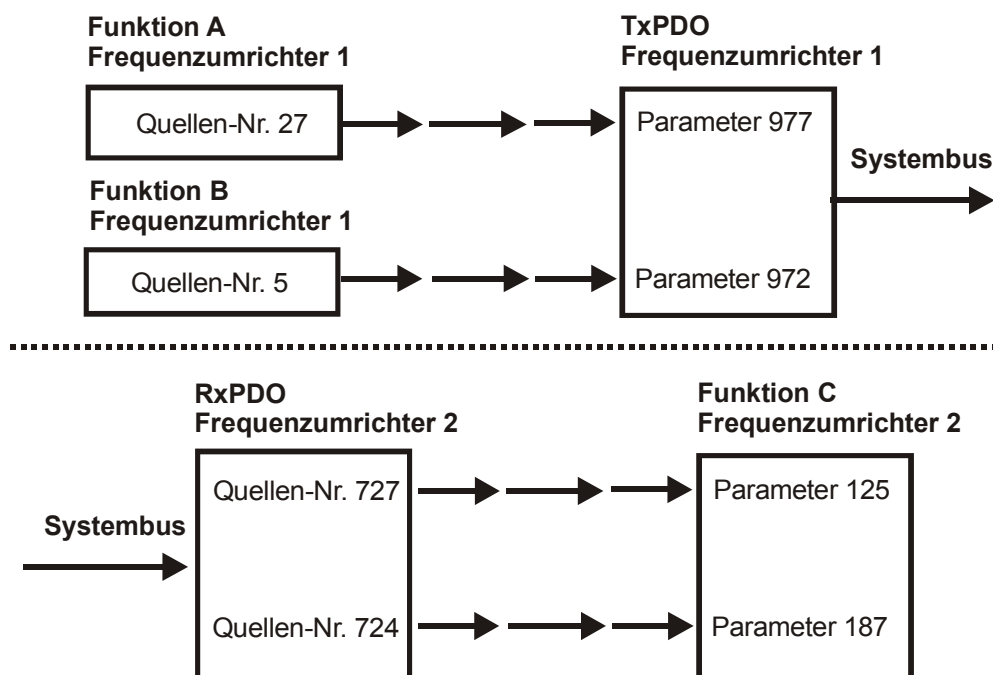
Funktion A
Frequenzumrichter 1

Quellen-Nr. 27

TxPDO
Frequenzumrichter 1

Parameter 977

Systembus

Funktion B
Frequenzumrichter 1

Quellen-Nr. 5

Parameter 972

RxPDO
Frequenzumrichter 2

Funktion C
Frequenzumrichter 2

Quellen-Nr. 727

Parameter 125

Systembus

Quellen-Nr. 724

Parameter 187